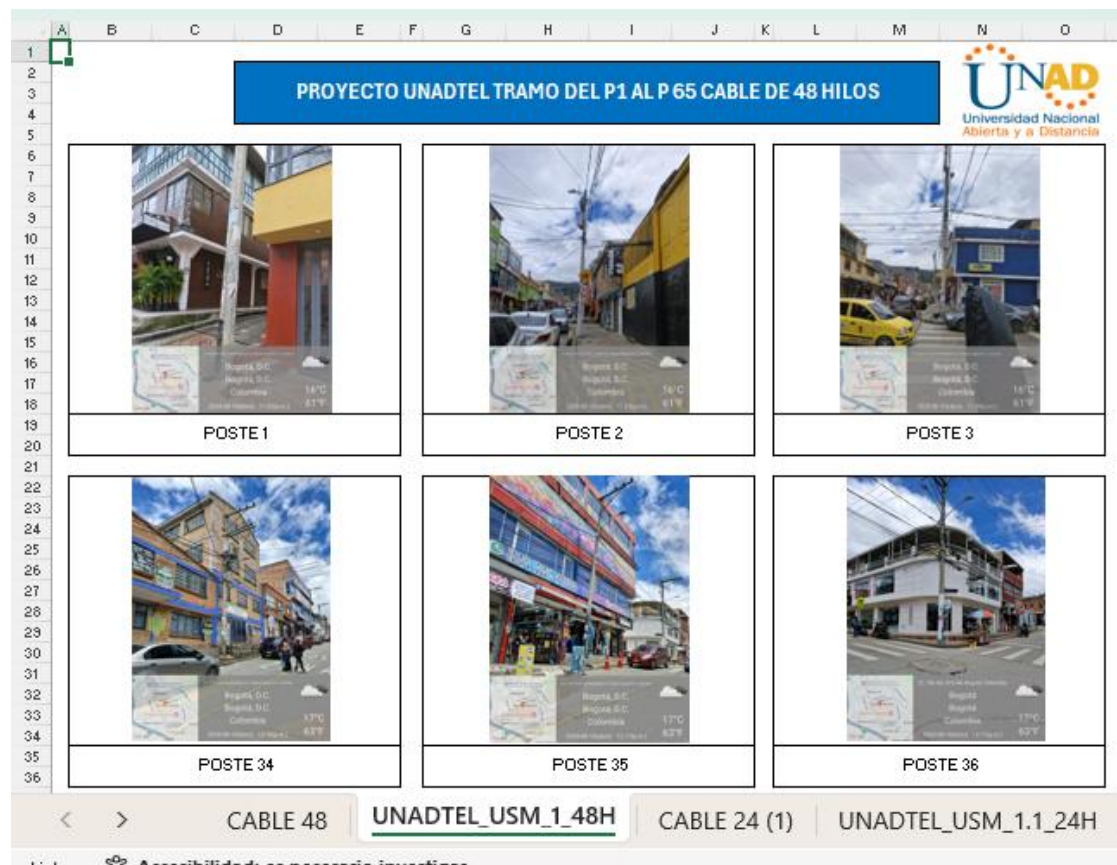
A B C D E F G H I J K L M N O

1
2
3
4
5
6
7
8
9
10
11
12
13
14
15
16
17
18
19
20
21
22
23
24
25
26
27
28
29
30
31
32
33
34
35
36

PROYECTO UNADTEL TRAMO DEL P1 AL P 65 CABLE DE 48 HILOS

UNAD
Universidad Nacional Abierta y a Distancia

Bogotá, D.C.
Bogotá, D.C.
Colombia
16°C
61°F

POSTE 1

Bogotá, D.C.
Bogotá, D.C.
Colombia
16°C
61°F

POSTE 2

Bogotá, D.C.
Bogotá, D.C.
Colombia
16°C
61°F

POSTE 3

Bogotá, D.C.
Bogotá, D.C.
Colombia
17°C
63°F

POSTE 34

Bogotá, D.C.
Bogotá, D.C.
Colombia
17°C
63°F

POSTE 35

Bogotá
Bogotá
Colombia
17°C
63°F

POSTE 36

CABLE 48 | UNADTEL_USM_1_48H | CABLE 24 (1) | UNADTEL_USM_1.1_24H

Accesibilidad: es necesario investigar